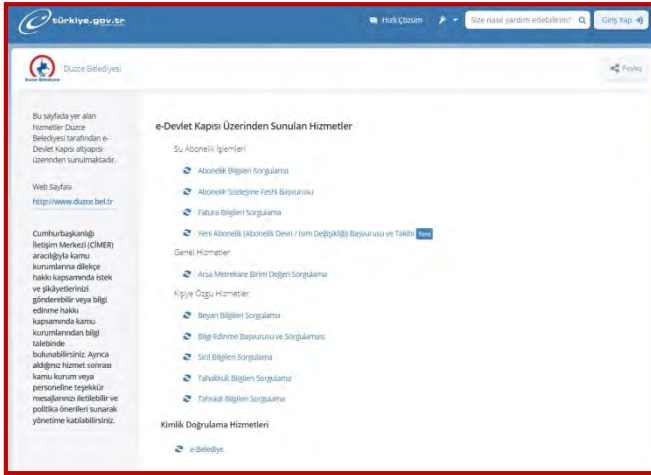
türkiye.gov.tr

Hızlı Çözüm

Size nasıl yardım edebilirim?

Giriş Yap

Düzce Belediyesi

Düzce Belediyesi

Paylaş

Bu sayfada yer alan hizmetler Düzce Belediyesi tarafından e-Devlet Kapısı altyapısı üzerinden sunulmaktadır.

Web Sayfası
http://www.duzce.bel.tr

Cumhurbaşkanlığı İletişim Merkezi (CİMER) aracılığıyla kamu kurumlarına dilekçe hakkı kapsamında istek ve şikâyetlerinizi gönderebilir veya bilgi edinme hakkı kapsamında kamu kurumlarından bilgi talebinde bulunabilirsiniz. Ayrıca aldığınız hizmet sonrası kamu kurum veya personeline teşekkür mesajlarınızı iletilebilir ve politika önerileri sunarak yönetime katılabilirsiniz.

e-Devlet Kapısı Üzerinden Sunulan Hizmetler

Su Abonelik İşlemleri

Abonelik Bilgileri Sorgulama

Abonelik Sözleşme Feshi Başvurusu

Fatura Bilgileri Sorgulama

Yeni Abonelik (Abonelik Devri / İsim Değişikliği) Başvurusu ve Takibi Yeni

Genel Hizmetler

Arsa Metrekare Birim Değeri Sorgulama

Kişiye Özgü Hizmetler

Beyan Bilgileri Sorgulama

Bilgi Edinme Başvurusu ve Sorgulaması

Sicil Bilgileri Sorgulama

Tahakkuk Bilgileri Sorgulama

Tahsilat Bilgileri Sorgulama

Kimlik Doğrulama Hizmetleri

e-Belediye